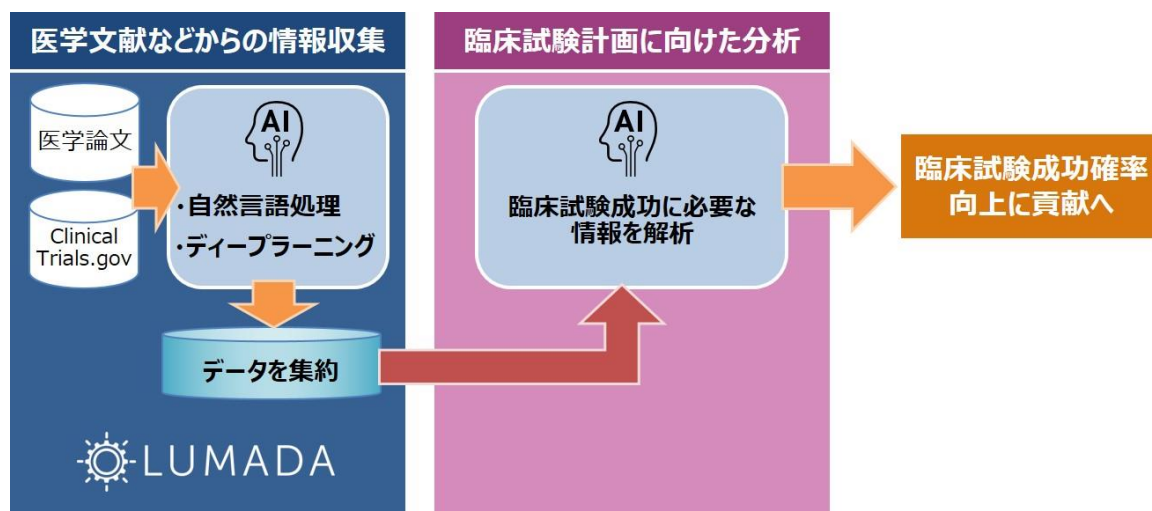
医学文献などからの情報収集

医学論文

Clinical Trials.gov

AI

・自然言語処理
・ディープラーニング

データを集約

LUMADA

臨床試験計画に向けた分析

AI

臨床試験成功に必要な情報を解析

臨床試験成功確率向上に貢献へ